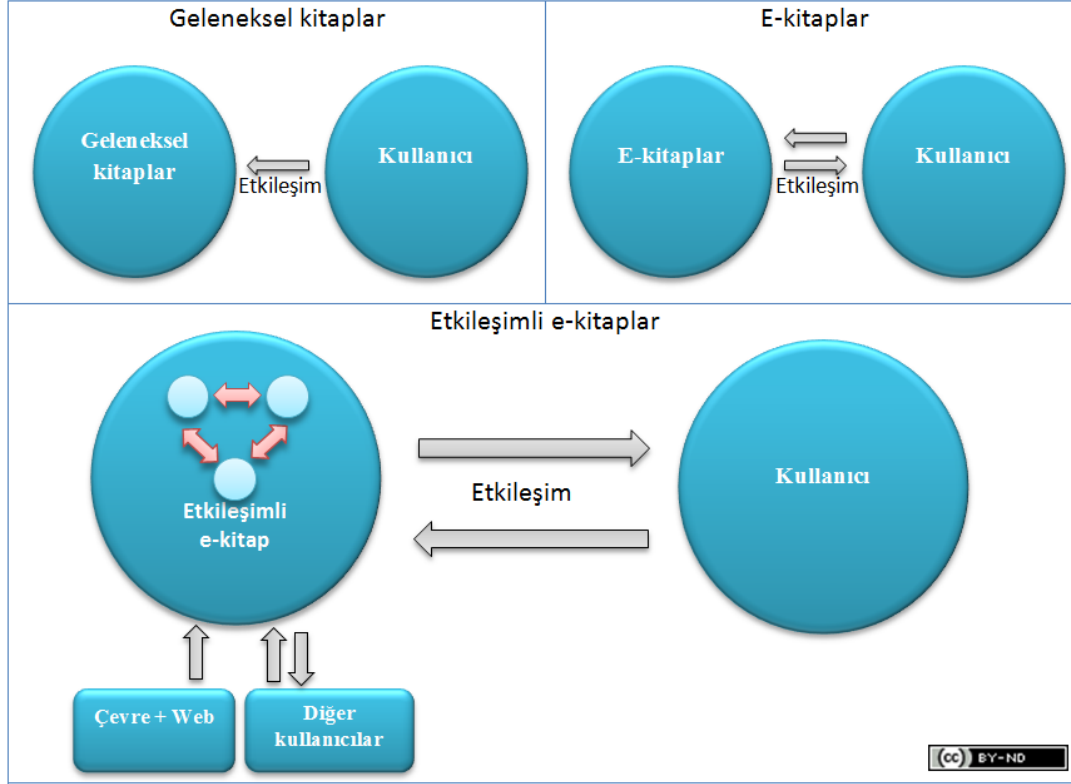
Geleneksel kitaplar

Geleneksel kitaplar

Etkileşim

Kullanıcı

E-kitaplar

E-kitaplar

Etkileşim

Kullanıcı

Etkileşimli e-kitaplar

Etkileşimli e-kitap

Etkileşim

Kullanıcı

Çevre + Web

Diğer kullanıcılar

(cc) BY-ND